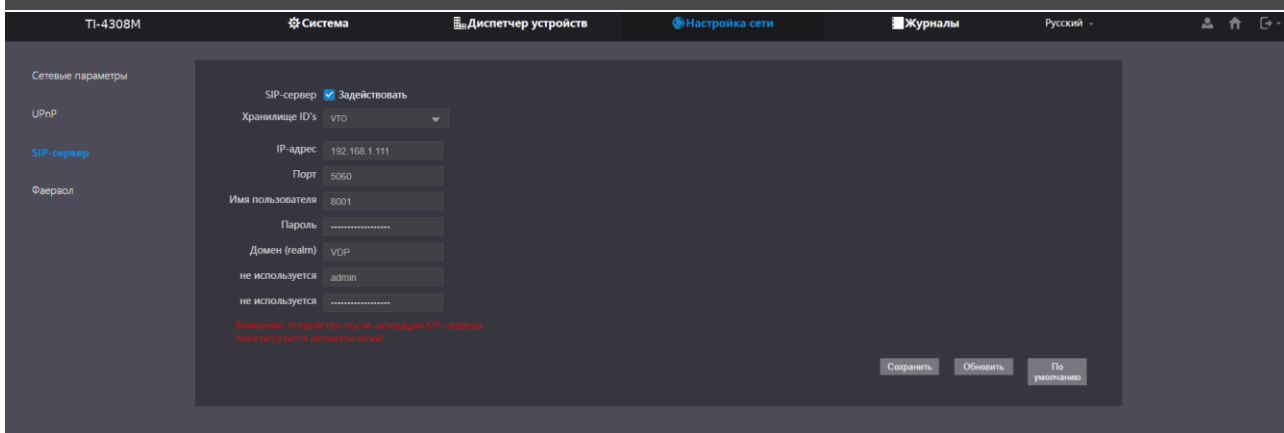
TI-4308M

Система

Диспетчер устройств

Настройка сети

Журналы

Русский

Сетевые параметры

UPnP

SIP-сервер

Фаервол

SIP-сервер Задействовать

Хранилище ID's VTO

IP-адрес 192.168.1.111

Порт 5060

Имя пользователя 8001

Пароль ••••••••••••••••••

Домен (realm) VDP

не используется admin

не используется ••••••••••••••••••

Внимание: Устройство после активации SIP-сервера перезагрузится автоматически!

Сохранить

Обновить

По умолчанию